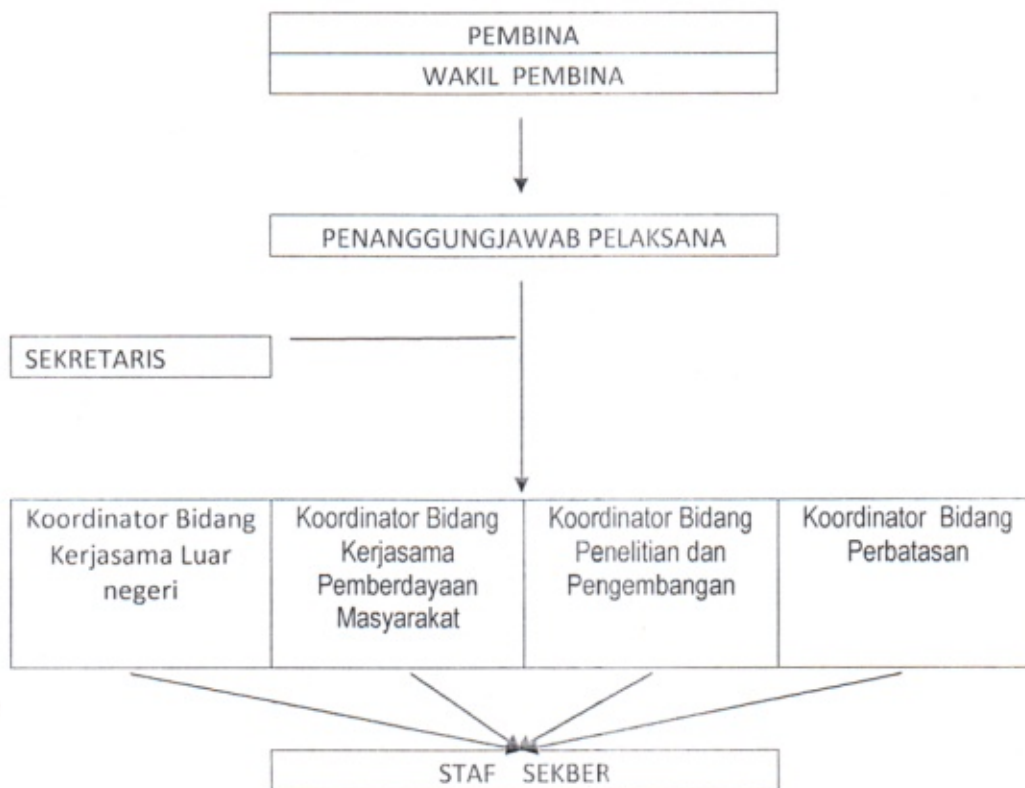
PEMBINA

WAKIL PEMBINA

PENANGGUNGJAWAB PELAKSANA

SEKRETARIS

Koordinator Bidang Kerjasama Luar negeri

Koordinator Bidang Kerjasama Pemberdayaan Masyarakat

Koordinator Bidang Penelitian dan Pengembangan

Koordinator Bidang Perbatasan

STAF SEKBER